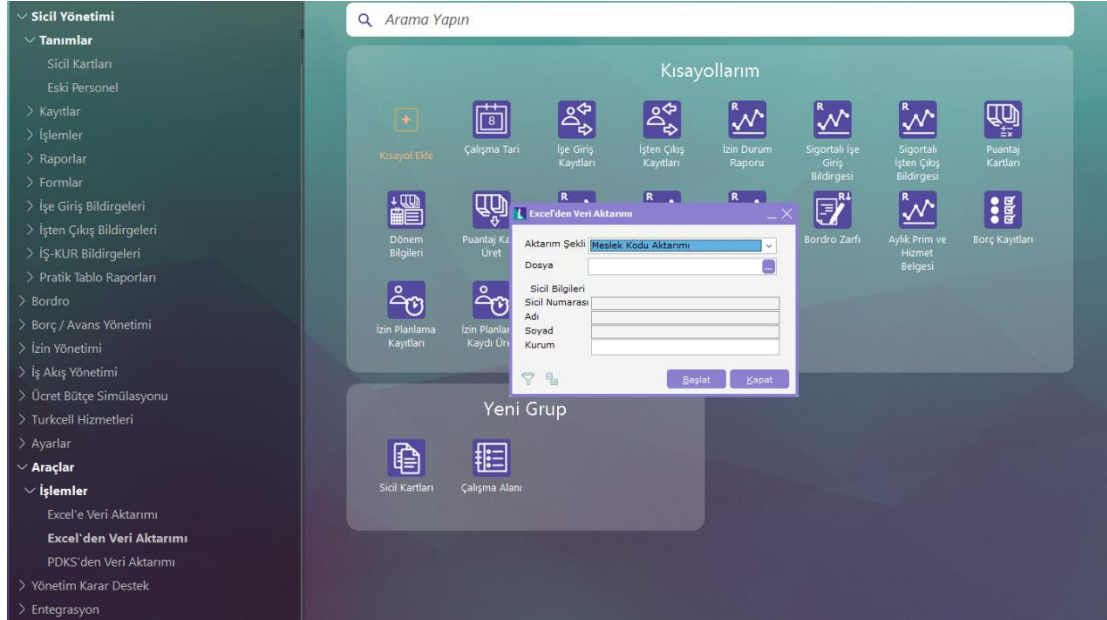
Sicil Yönetimi
Tanımlar
Sicil Kartları
Eski Personel
Kayıtlar
İşlemler
Raporlar
Formlar
İşe Giriş Bildirgeleri
İşten Çıkış Bildirgeleri
İŞ-KUR Bildirgeleri
Pratik Tablo Raporları
Bordro
Borç / Avans Yönetimi
İzin Yönetimi
İş Akış Yönetimi
Ücret Bütçe Simülasyonu
Turkcell Hizmetleri
Ayarlar
Araçlar
İşlemler
Excel'e Veri Aktarımı
Excel'den Veri Aktarımı
PDKS'den Veri Aktarımı
Yönetim Karar Destek
Entegrasyon

Arama Yapın

Kısayollarım

Kısayol Ekle
Çalışma Tari
İşe Giriş Kayıtları
İşten Çıkış Kayıtları
İzin Durum Raporu
Sigortalı İşe Giriş Bildirgesi
Sigortalı İşten Çıkış Bildirgesi
Puantaj Kartları
Dönem Bilgileri
Puantaj Ka Üret
Bordro Zarfı
Aylık Prim ve Hizmet Belgesi
Borç Kayıtları
İzin Planlama Kayıtları
İzin Planlar Kaydı Ür

Excel'den Veri Aktarımı
Aktarım Şekli Meslek Kodu Aktarımı
Dosya
Sicil Bilgileri
Sicil Numarası
Adı
Soyad
Kurum
Başlat
Kapat

Yeni Grup
Sicil Kartları
Çalışma Alanı